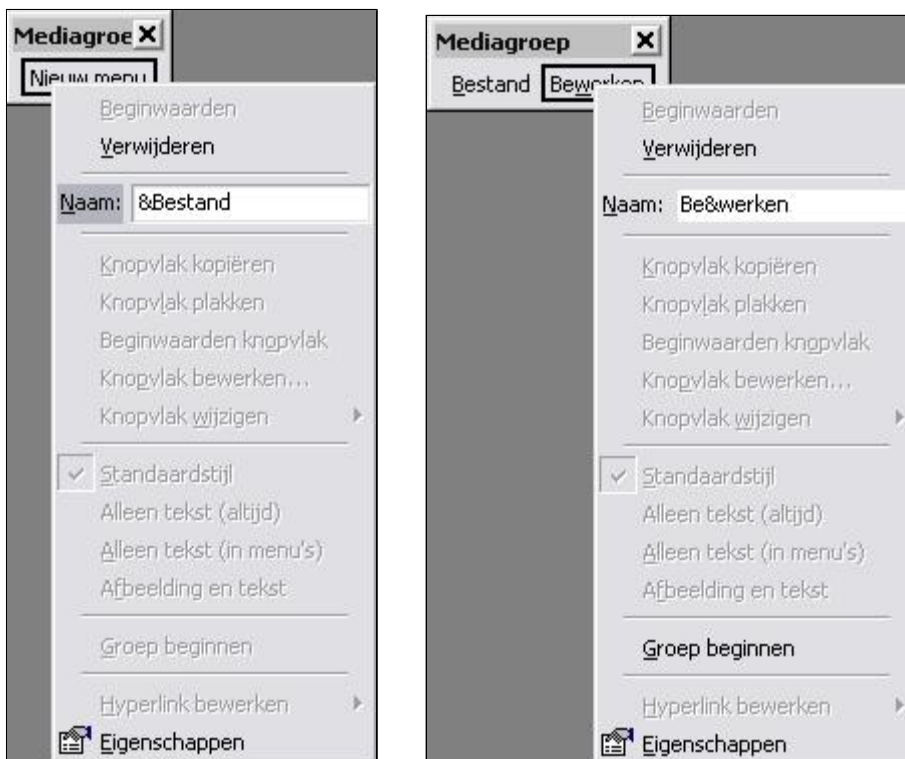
Mediagroe ×
Nieuw menu

Beginwaarden
Verwijderen
Naam: &Bestand
Knopvlak kopiëren
Knopvlak plakken
Beginwaarden knopvlak
Knopvlak bewerken...
Knopvlak wijzigen
Standaardstijl
Alleen tekst (altijd)
Alleen tekst (in menu's)
Afbeelding en tekst
Groep beginnen
Hyperlink bewerken
Eigenschappen

Mediagroep ×
Bestand Bew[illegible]

Beginwaarden
Verwijderen
Naam: Be&werken
Knopvlak kopiëren
Knopvlak plakken
Beginwaarden knopvlak
Knopvlak bewerken...
Knopvlak wijzigen
Standaardstijl
Alleen tekst (altijd)
Alleen tekst (in menu's)
Afbeelding en tekst
Groep beginnen
Hyperlink bewerken
Eigenschappen